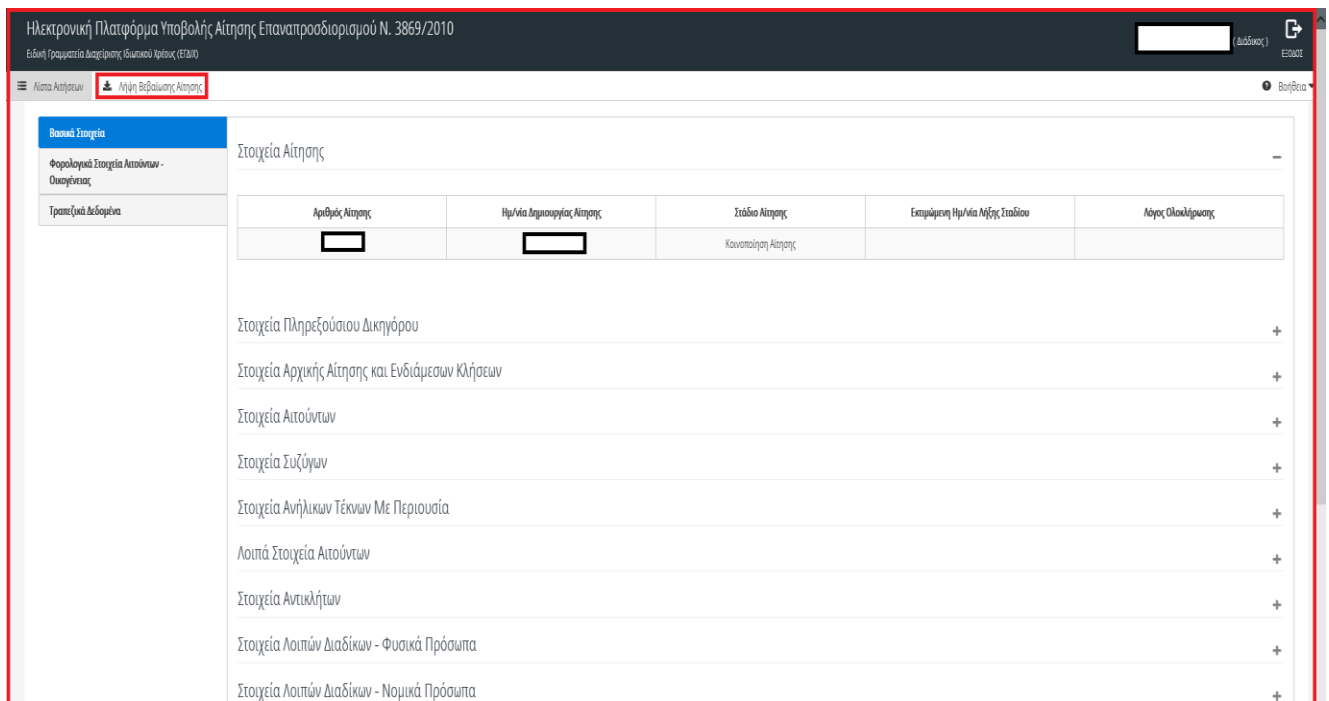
Ηλεκτρονική Πλατφόρμα Υποβολής Αίτησης Επαναπροσδιορισμού Ν. 3869/2010
Ειδική Γραμματεία Διαχείρισης Ιδιωτικού Χρέους (ΕΓΔΙΧ)

( Διάδικος )

ΕΞΟΔΟΣ

Λίστα Αιτήσεων

Λήψη Βεβαίωσης Αίτησης

Βοήθεια

Βασικά Στοιχεία

Φορολογικά Στοιχεία Αιτούντων - Οικογένειας

Τραπεζικά Δεδομένα

Στοιχεία Αίτησης

| Αριθμός Αίτησης | Ημ/νία Δημιουργίας Αίτησης | Στάδιο Αίτησης | Εκτιμώμενη Ημ/νία Λήξης Σταδίου | Λόγος Ολοκλήρωσης |
|---|---|---|---|---|
|  |  | Κοινοποίηση Αίτησης |  |  |

Στοιχεία Πληρεξούσιου Δικηγόρου

Στοιχεία Αρχικής Αίτησης και Ενδιάμεσων Κλήσεων

Στοιχεία Αιτούντων

Στοιχεία Συζύγων

Στοιχεία Ανήλικων Τέκνων Με Περιουσία

Λοιπά Στοιχεία Αιτούντων

Στοιχεία Αντικλήτων

Στοιχεία Λοιπών Διαδίκων - Φυσικά Πρόσωπα

Στοιχεία Λοιπών Διαδίκων - Νομικά Πρόσωπα